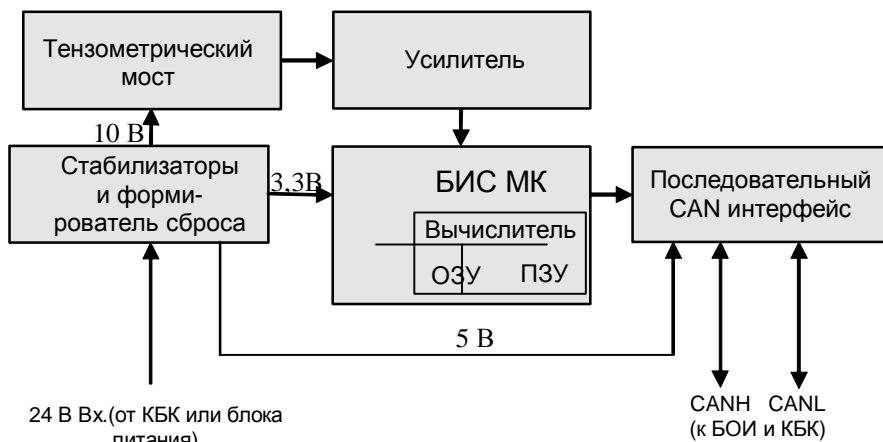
Тензометрический мост

Усилитель

10 В

Стабилизаторы и формирователь сброса

3,3В

БИС МК

Вычислитель

ОЗУ

ПЗУ

Последовательный CAN интерфейс

5 В

24 В Вх.(от КБК или блока питания)

CANH CANL (к БОИ и КБК)